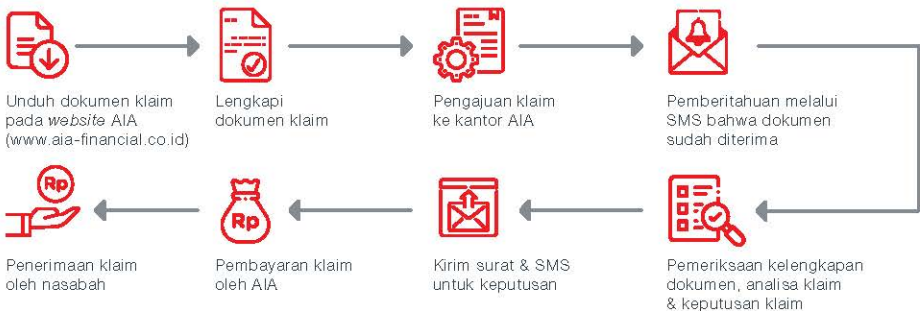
Unduh dokumen klaim pada *website* AIA (www.aia-financial.co.id)

Lengkapi dokumen klaim

Pengajuan klaim ke kantor AIA

Pemberitahuan melalui SMS bahwa dokumen sudah diterima

Rp

Penerimaan klaim oleh nasabah

Rp

Pembayaran klaim oleh AIA

Kirim surat & SMS untuk keputusan

Pemeriksaan kelengkapan dokumen, analisa klaim & keputusan klaim